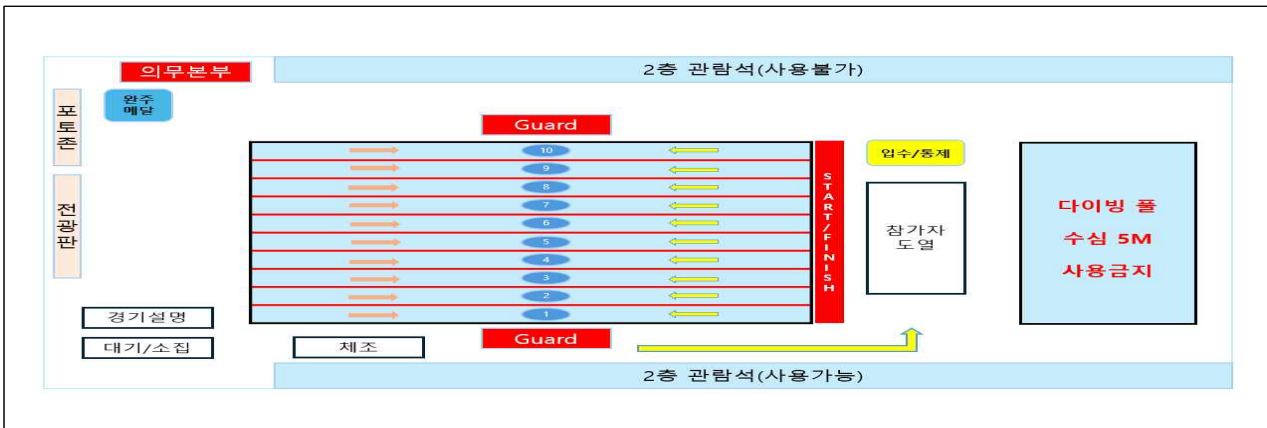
의무본부

2층 관람석(사용불가)

포토존

완주 메달

Guard

10
9
8
7
6
5
4
3
2
1

START/FINISH

입수/통제

참가자 도열

다이빙 풀
수심 5M
사용금지

전광판

경기설명

대기/소집

체조

Guard

2층 관람석(사용가능)